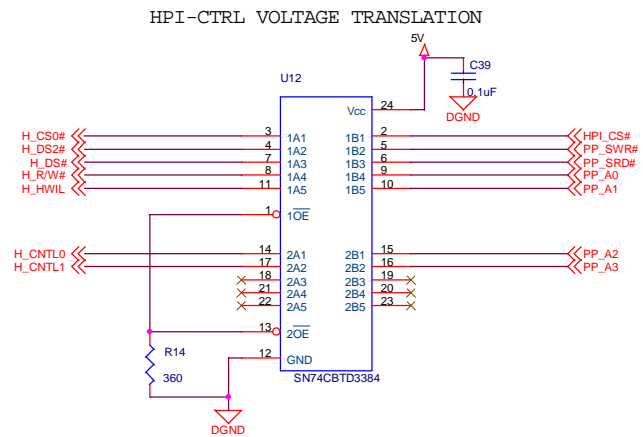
HPI-CTRL VOLTAGE TRANSLATION

5V
C39
0.1uF
DGND

U12

Vcc 24

H_CS0# 3 1A1 1B1 2 HPI_CS#
H_DS2# 4 1A2 1B2 5 PP_SWR#
H_DS# 7 1A3 1B3 6 PP_SRD#
H_R/W# 8 1A4 1B4 9 PP_A0
H_HWIL 11 1A5 1B5 10 PP_A1

1 $\overline{1OE}$

H_CNTL0 14 2A1 2B1 15 PP_A2
H_CNTL1 17 2A2 2B2 16 PP_A3
18 2A3 2B3 19
21 2A4 2B4 20
22 2A5 2B5 23

13 $\overline{2OE}$

R14
360

12 GND

SN74CBTD3384

DGND